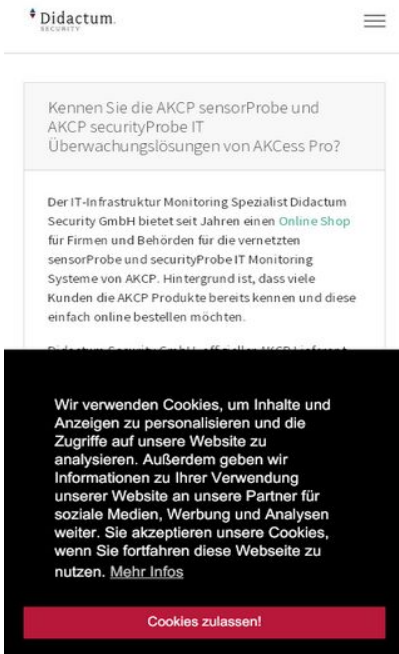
Didactum
SECURITY

Kennen Sie die AKCP sensorProbe und AKCP securityProbe IT Überwachungslösungen von AKCess Pro?

Der IT-Infrastruktur Monitoring Spezialist Didactum Security GmbH bietet seit Jahren einen Online Shop für Firmen und Behörden für die vernetzten sensorProbe und securityProbe IT Monitoring Systeme von AKCP. Hintergrund ist, dass viele Kunden die AKCP Produkte bereits kennen und diese einfach online bestellen möchten.

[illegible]

Wir verwenden Cookies, um Inhalte und Anzeigen zu personalisieren und die Zugriffe auf unsere Website zu analysieren. Außerdem geben wir Informationen zu Ihrer Verwendung unserer Website an unsere Partner für soziale Medien, Werbung und Analysen weiter. Sie akzeptieren unsere Cookies, wenn Sie fortfahren diese Webseite zu nutzen. Mehr Infos

Cookies zulassen!